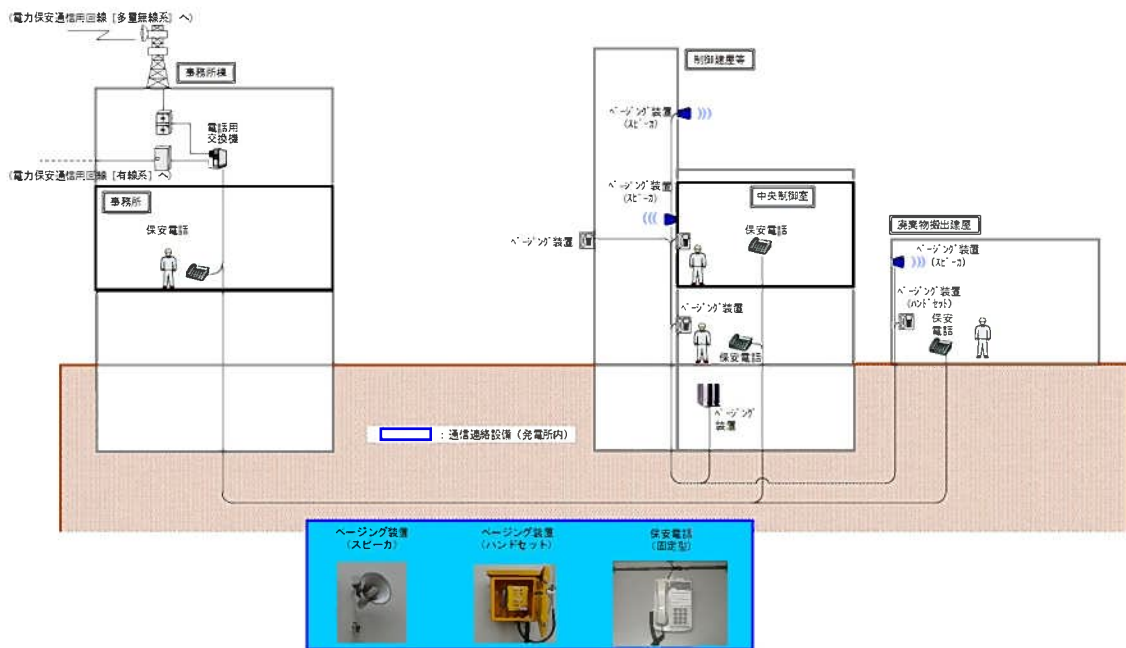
(電力保安通信用回線［多重無線系］へ)

事務所棟

電話用交換機

(電力保安通信用回線［有線系］へ)

事務所

保安電話

制御建屋等

ページング装置（スピーカ）

ページング装置（スピーカ）

中央制御室

ページング装置

保安電話

ページング装置

保安電話

ページング装置

廃棄物搬出建屋

ページング装置（スピーカ）

ページング装置（ハンドセット）

保安電話

：通信連絡設備（発電所内）

ページング装置（スピーカ）

ページング装置（ハンドセット）

保安電話（固定型）